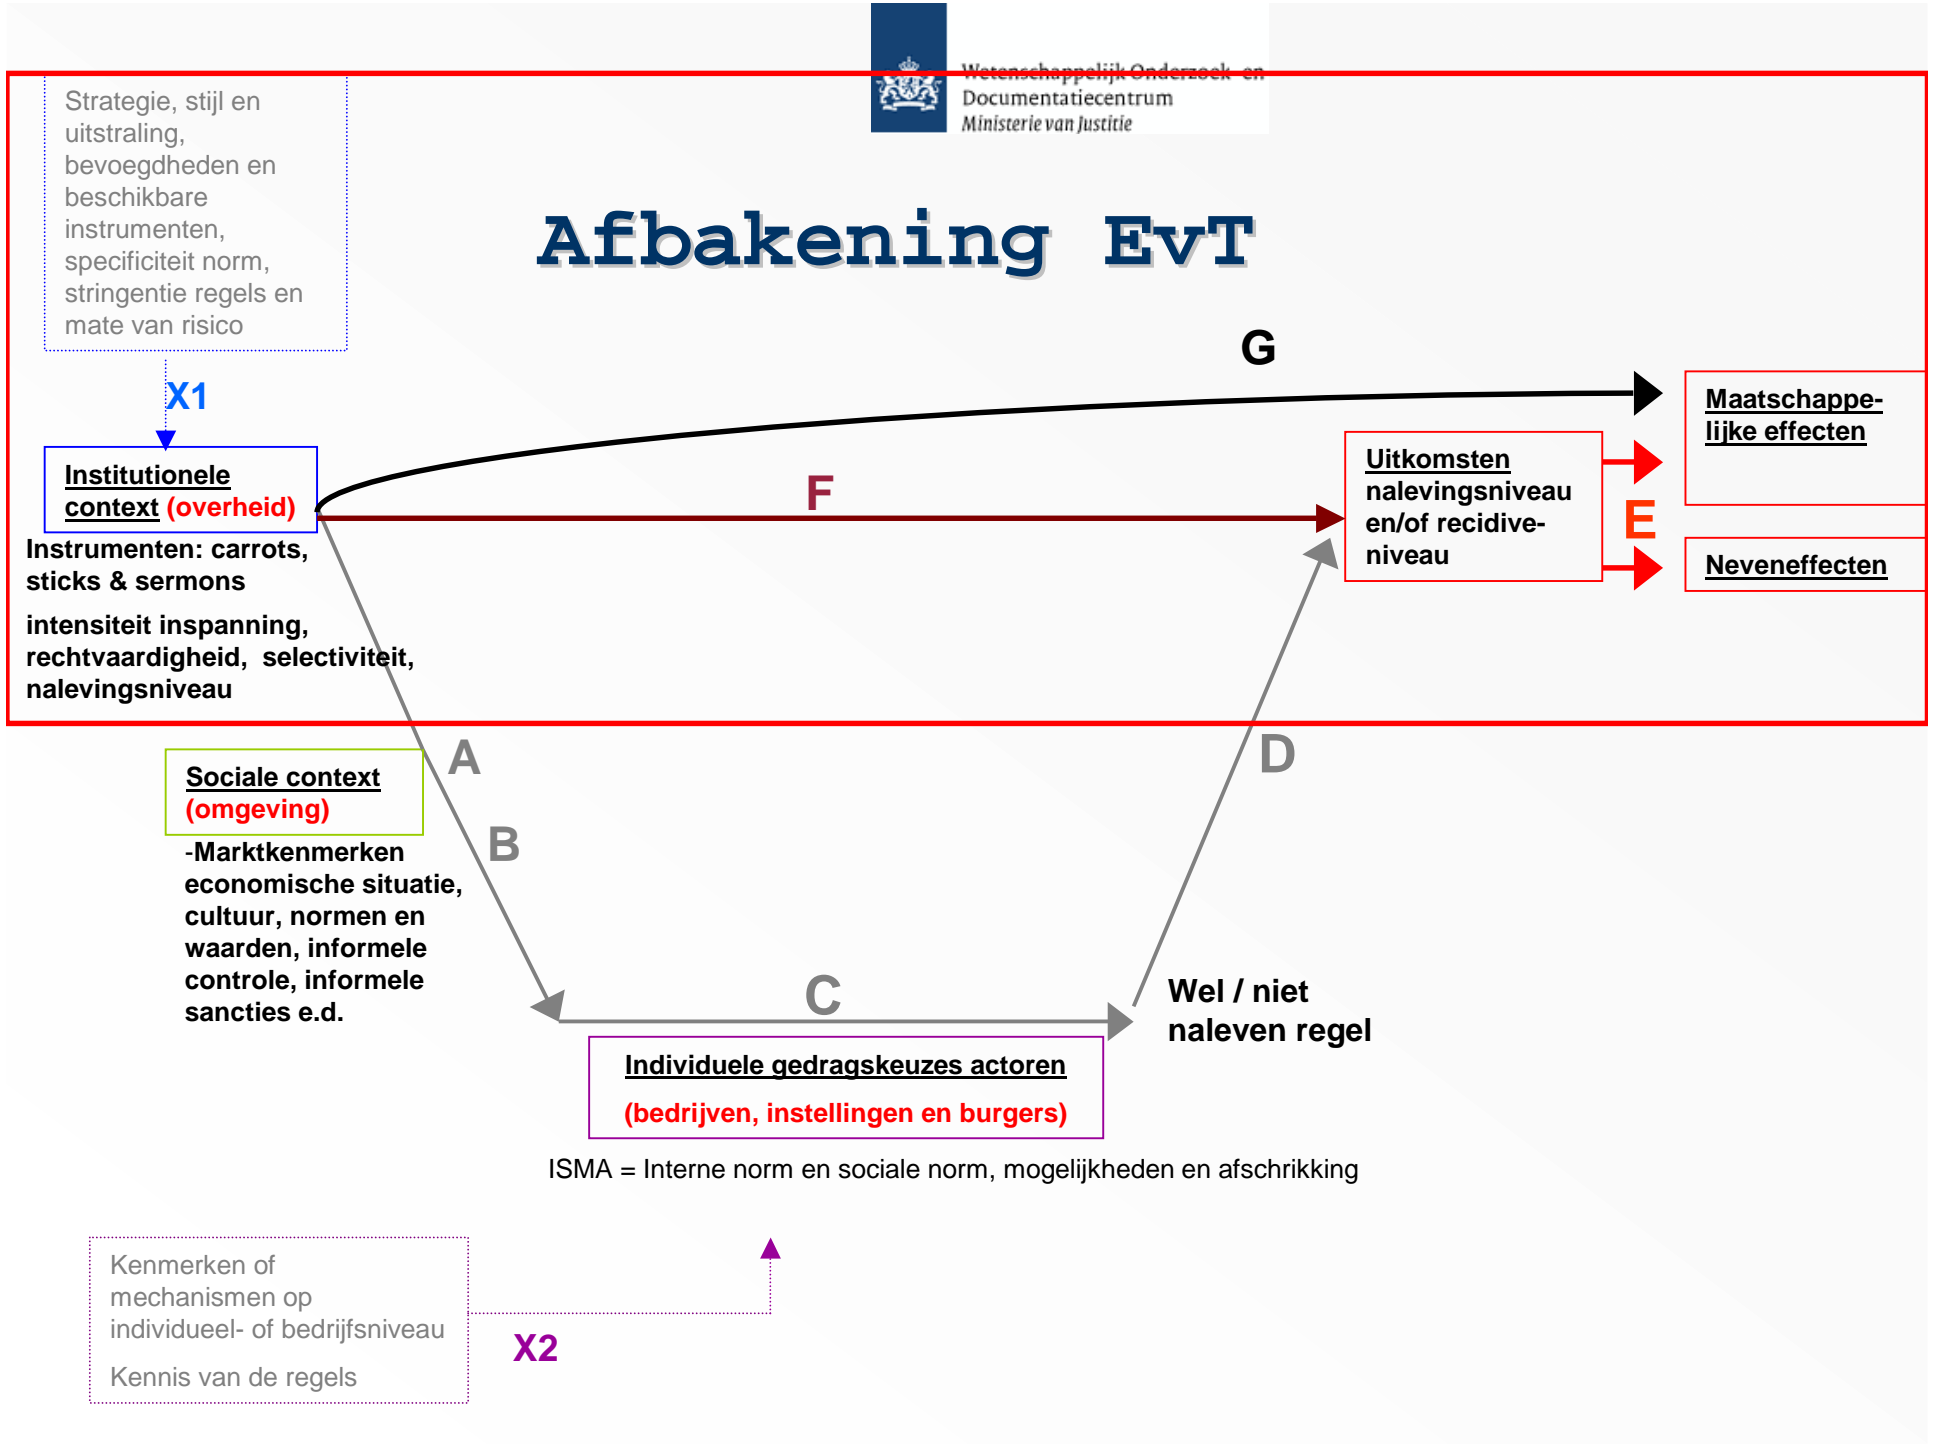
Wetenschappelijk Onderzoek- en Documentatiecentrum
Ministerie van Justitie

Strategie, stijl en uitstraling, bevoegdheden en beschikbare instrumenten, specificiteit norm, stringentie regels en mate van risico

Afbakening EvT

G

X1

Institutionele context (overheid)

F

Uitkomsten nalevingsniveau en/of recidiveniveau

Maatschappelijke effecten

E

Neveneffecten

Instrumenten: carrots, sticks & sermons

intensiteit inspanning, rechtvaardigheid, selectiviteit, nalevingsniveau

A

D

Sociale context (omgeving)

B

-Marktkenmerken economische situatie, cultuur, normen en waarden, informele controle, informele sancties e.d.

C

Wel / niet naleven regel

Individuele gedragskeuzes actoren

(bedrijven, instellingen en burgers)

ISMA = Interne norm en sociale norm, mogelijkheden en afschrikking

Kenmerken of mechanismen op individueel- of bedrijfsniveau

Kennis van de regels

X2